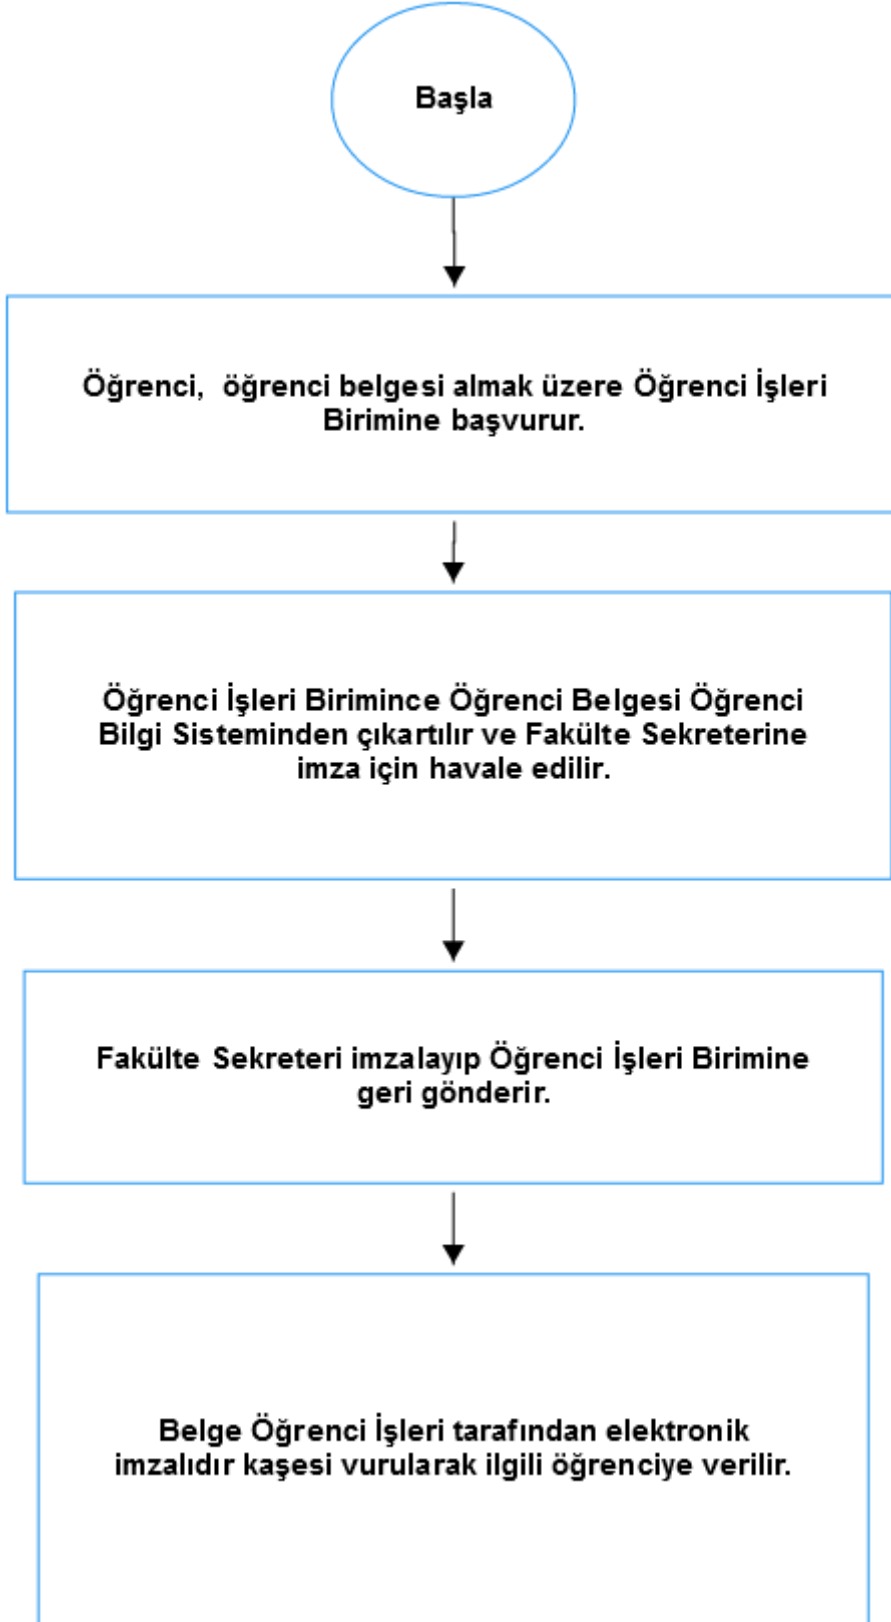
Başla

Öğrenci, öğrenci belgesi almak üzere Öğrenci İşleri Birimine başvurur.

Öğrenci İşleri Birimince Öğrenci Belgesi Öğrenci Bilgi Sisteminden çıkartılır ve Fakülte Sekreterine imza için havale edilir.

Fakülte Sekreteri imzalayıp Öğrenci İşleri Birimine geri gönderir.

Belge Öğrenci İşleri tarafından elektronik imzalıdır kaşesi vurularak ilgili öğrenciye verilir.